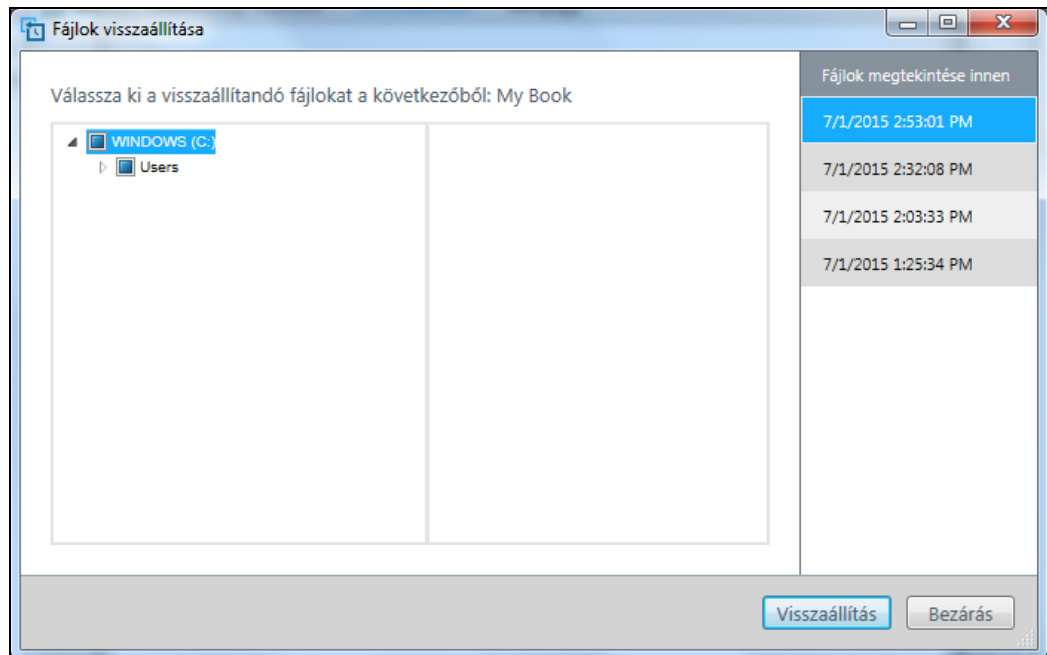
Fájlok visszaállítása

Válassza ki a visszaállítandó fájlokat a következőből: My Book

WINDOWS (C:)
Users

Fájlok megtekintése innen
7/1/2015 2:53:01 PM
7/1/2015 2:32:08 PM
7/1/2015 2:03:33 PM
7/1/2015 1:25:34 PM

Visszaállítás
Bezárás